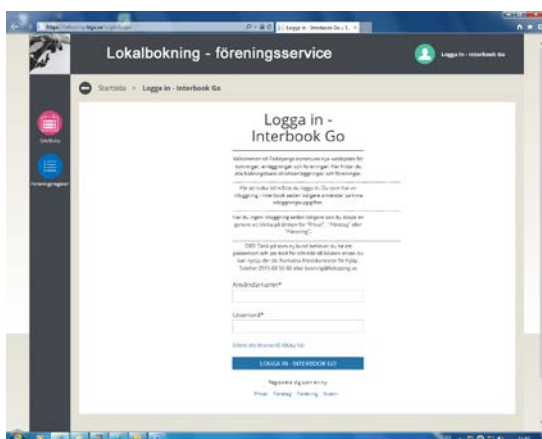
Lokalbokning - föreningsservice

Logga in - Interbook Go

Startsida > Logga in - Interbook Go

Logga in - Interbook Go

Välkommen till Falköpings kommuns nya webbplats för bokningar, anläggningar och föreningar. Här finder du alla bokningsbara idrottsanläggningar och föreningar.

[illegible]

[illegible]

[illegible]

Användarnamn*

Lösenord*

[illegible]

LOGGA IN - INTERBOOK GO

Registrera dig som ny:

Privat · Företag · Förening · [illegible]